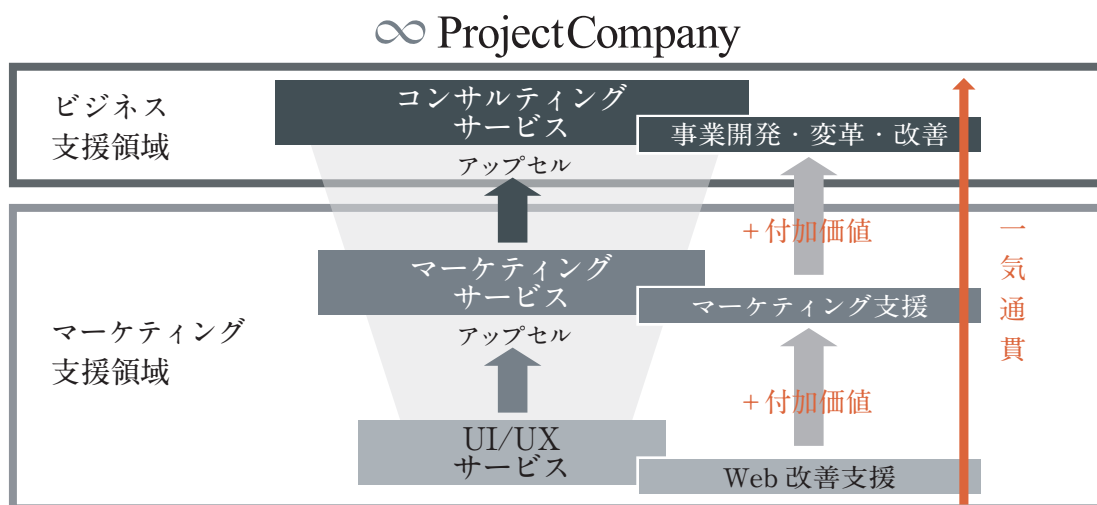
ProjectCompany

ビジネス
支援領域

コンサルティング
サービス

事業開発・変革・改善

アップセル

＋付加価値

一
気
通
貫

マーケティング
サービス

マーケティング支援

マーケティング
支援領域

アップセル

＋付加価値

UI/UX
サービス

Web 改善支援